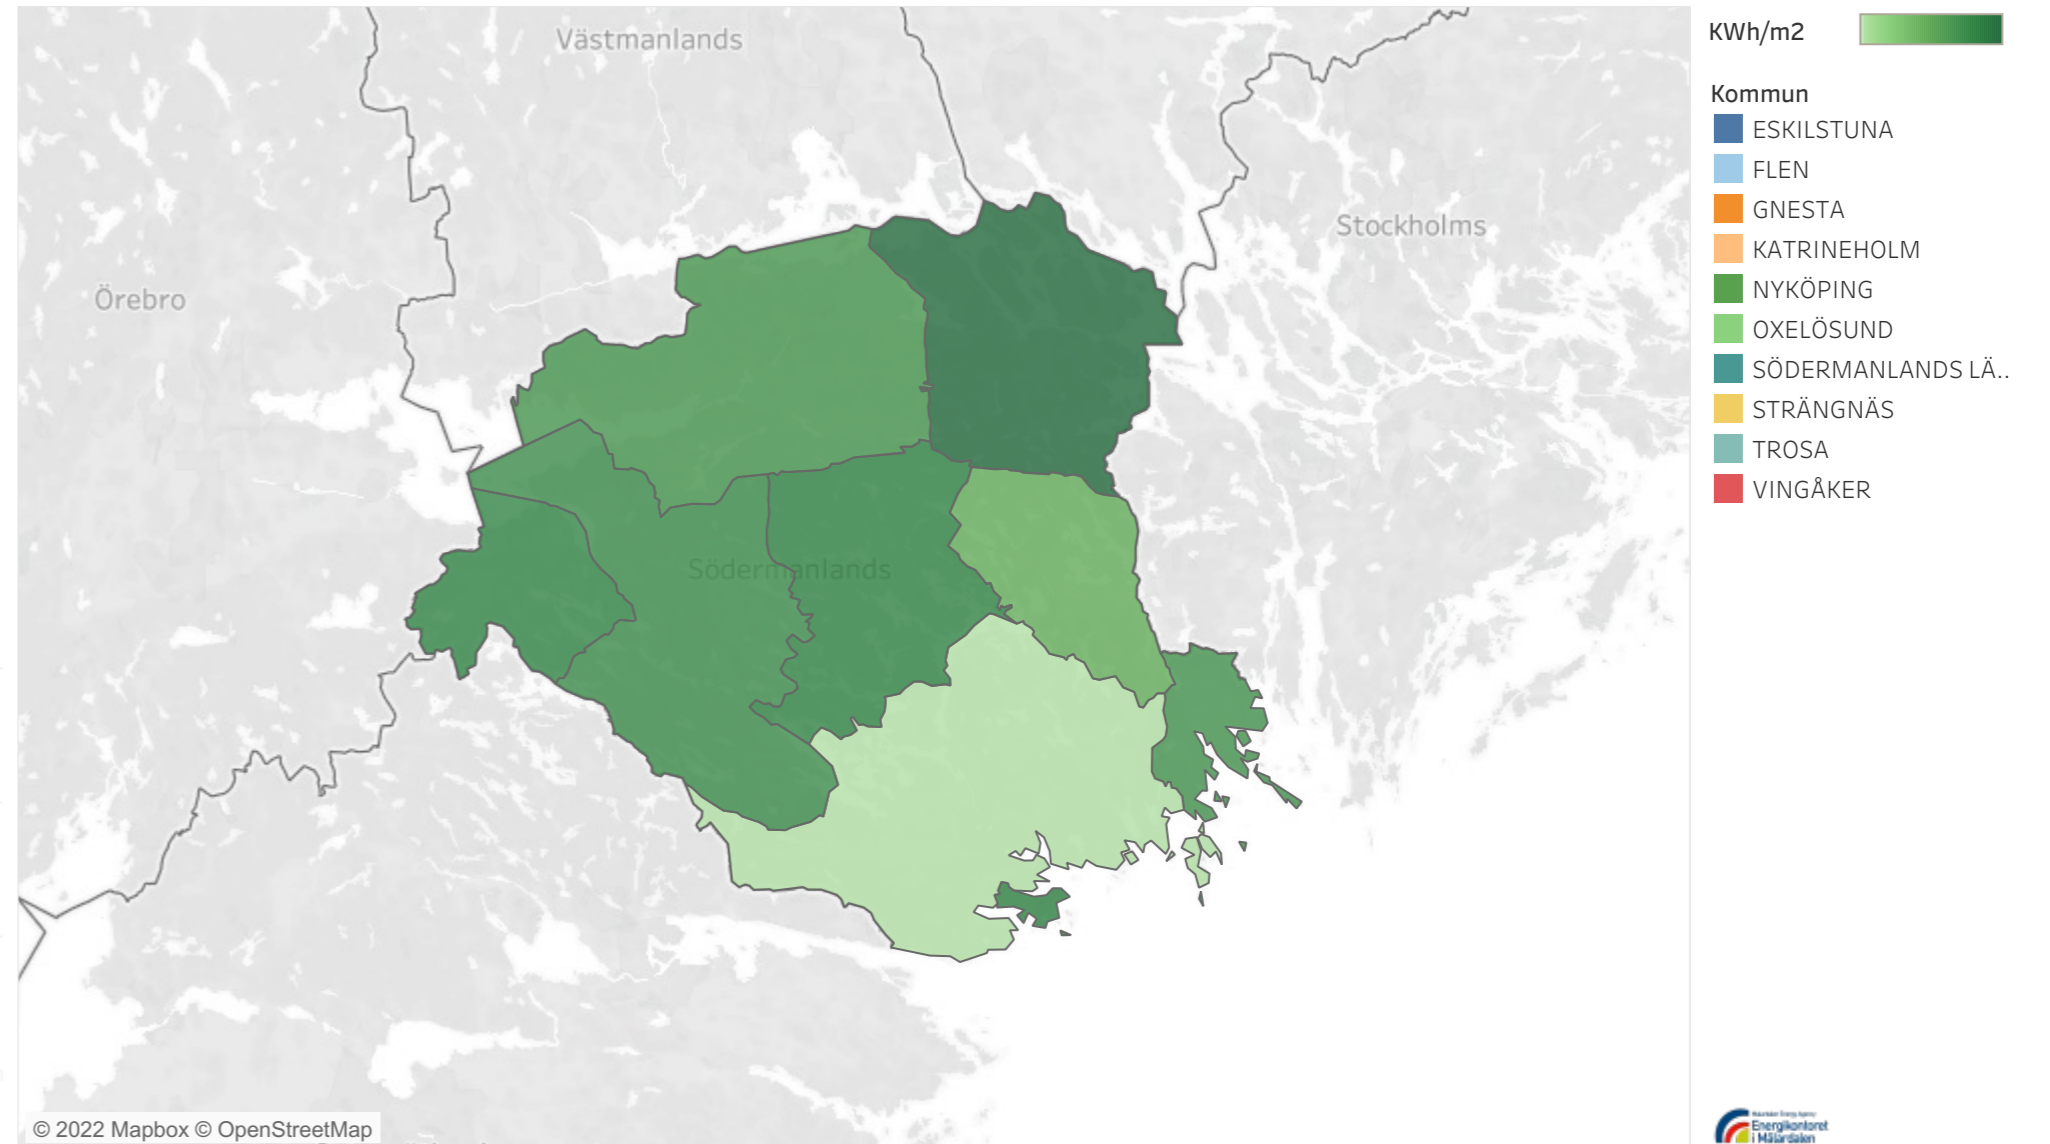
Västmanlands

Stockholms

Örebro

Södermanlands

KWh/m2

Kommun
ESKILSTUNA
FLEN
GNESTA
KATRINEHOLM
NYKÖPING
OXELÖSUND
SÖDERMANLANDS LÄ..
STRÄNGNÄS
TROSA
VINGÅKER

© 2022 Mapbox © OpenStreetMap

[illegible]
Energikontoret i Mälardalen